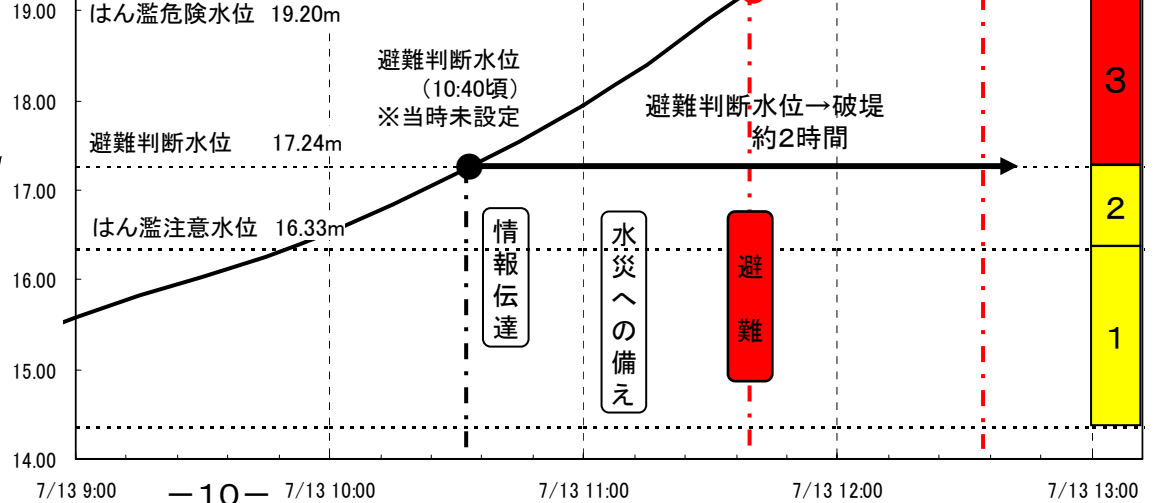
19.00
はん濫危険水位 19.20m
避難判断水位
(10:40頃)
※当時未設定
18.00
避難判断水位→破堤
約2時間
避難判断水位 17.24m
17.00
はん濫注意水位 16.33m
16.00
15.00
14.00
情報伝達
水災への備え
避難
3
2
1
7/13 9:00
—10—
7/13 10:00
7/13 11:00
7/13 12:00
7/13 13:00